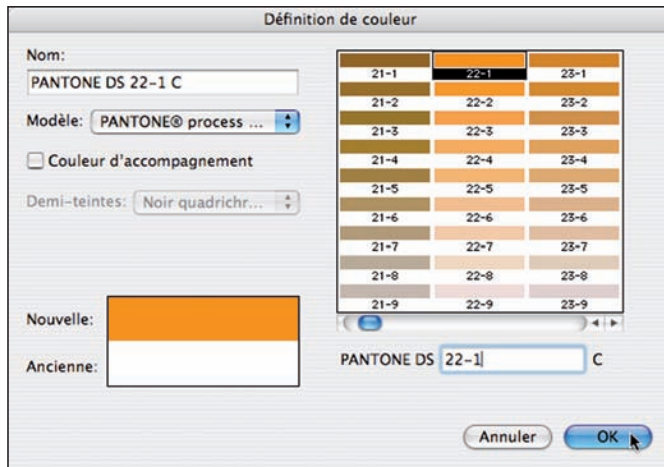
Définition de couleur

Nom:

PANTONE DS 22-1 C

Modèle: PANTONE® process ...

Couleur d'accompagnement

Demi-teintes: Noir quadrichr...

| 21-1 | 22-1 | 23-1 |
|---|---|---|
| 21-2 | 22-2 | 23-2 |
| 21-3 | 22-3 | 23-3 |
| 21-4 | 22-4 | 23-4 |
| 21-5 | 22-5 | 23-5 |
| 21-6 | 22-6 | 23-6 |
| 21-7 | 22-7 | 23-7 |
| 21-8 | 22-8 | 23-8 |
| 21-9 | 22-9 | 23-9 |

Nouvelle:

Ancienne:

PANTONE DS 22-1 C

Annuler

OK